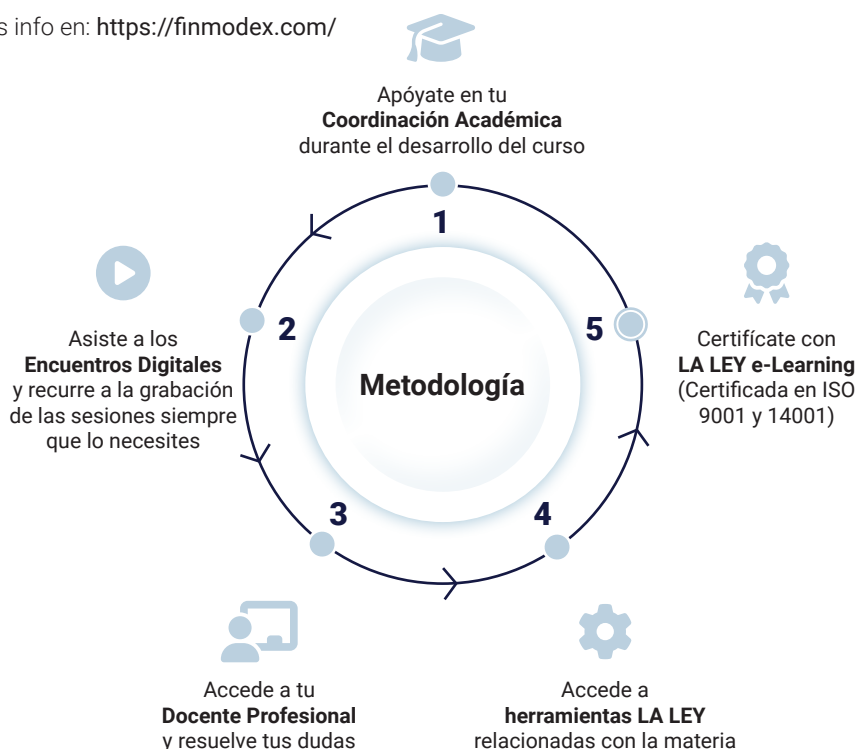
s info en: https://finmodex.com/

Apóyate en tu **Coordinación Académica** durante el desarrollo del curso

1

Asiste a los **Encuentros Digitales** y recurre a la grabación de las sesiones siempre que lo necesites

2

Metodología

5

Certifícate con **LA LEY e-Learning** (Certificada en ISO 9001 y 14001)

3

4

Accede a tu **Docente Profesional** y resuelve tus dudas

Accede a **herramientas LA LEY** relacionadas con la materia